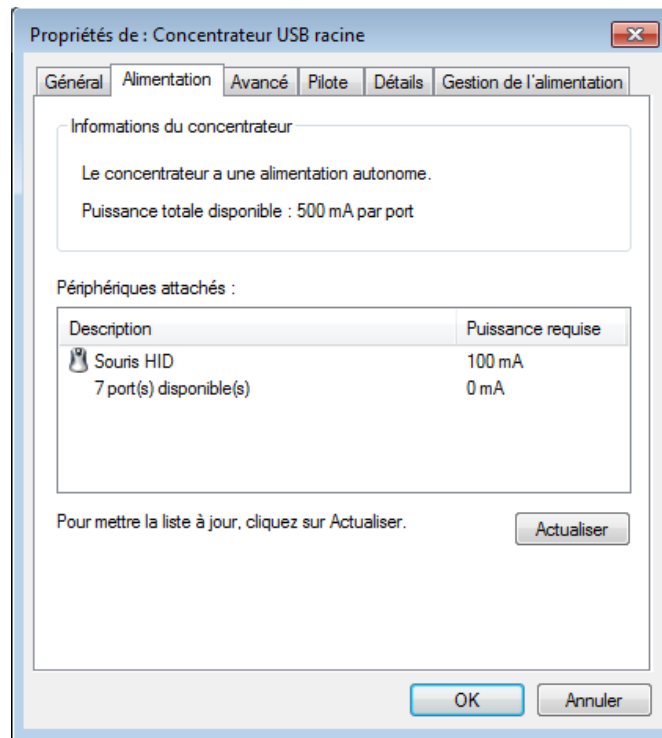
Propriétés de : Concentrateur USB racine

Général | Alimentation | Avancé | Pilote | Détails | Gestion de l'alimentation

Informations du concentrateur

Le concentrateur a une alimentation autonome.

Puissance totale disponible : 500 mA par port

Périphériques attachés :

| Description | Puissance requise |
|---|---|
| Souris HID | 100 mA |
| 7 port(s) disponible(s) | 0 mA |

Pour mettre la liste à jour, cliquez sur Actualiser.

Actualiser

OK

Annuler